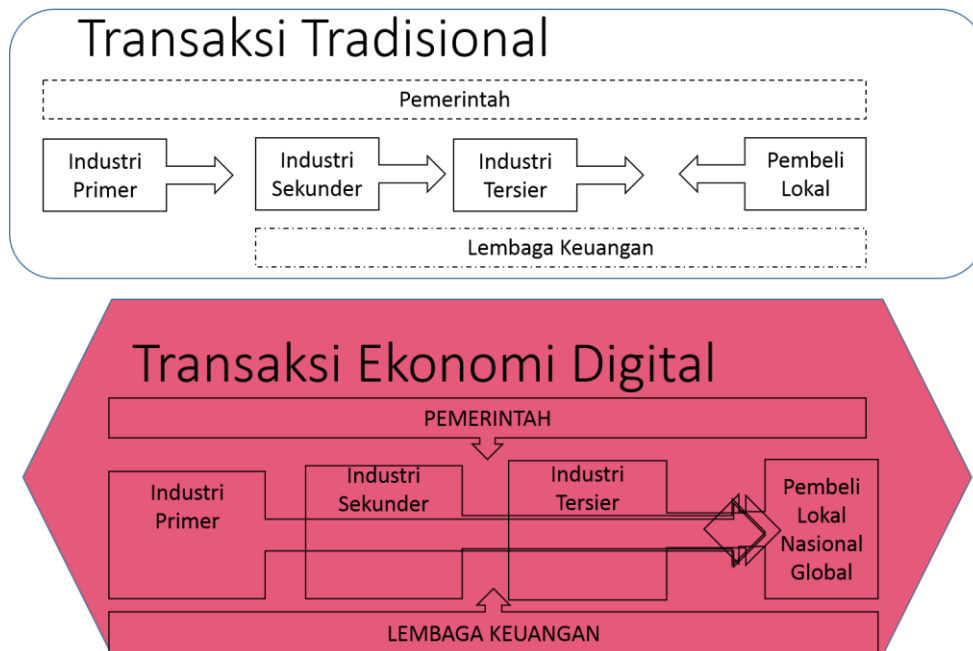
Transaksi Tradisional

Pemerintah

Industri Primer

Industri Sekunder

Industri Tersier

Pembeli Lokal

Lembaga Keuangan

Transaksi Ekonomi Digital

PEMERINTAH

Industri Primer

Industri Sekunder

Industri Tersier

Pembeli Lokal Nasional Global

LEMBAGA KEUANGAN